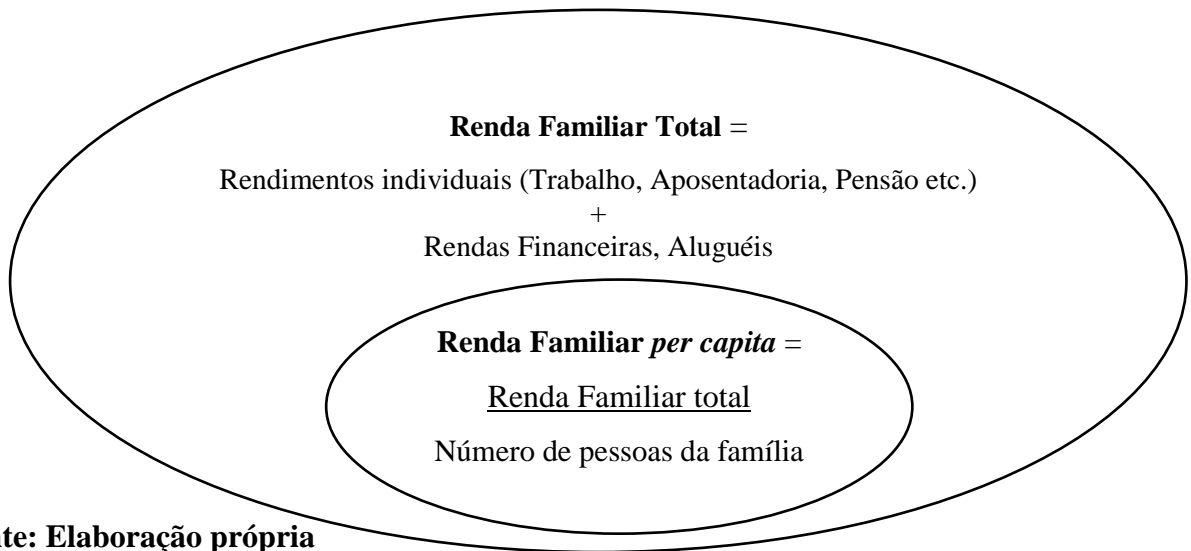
**Renda Familiar Total** =

Rendimentos individuais (Trabalho, Aposentadoria, Pensão etc.)
+
Rendas Financeiras, Aluguéis

**Renda Familiar *per capita*** =

Renda Familiar total

Número de pessoas da família

**te: Elaboração própria**